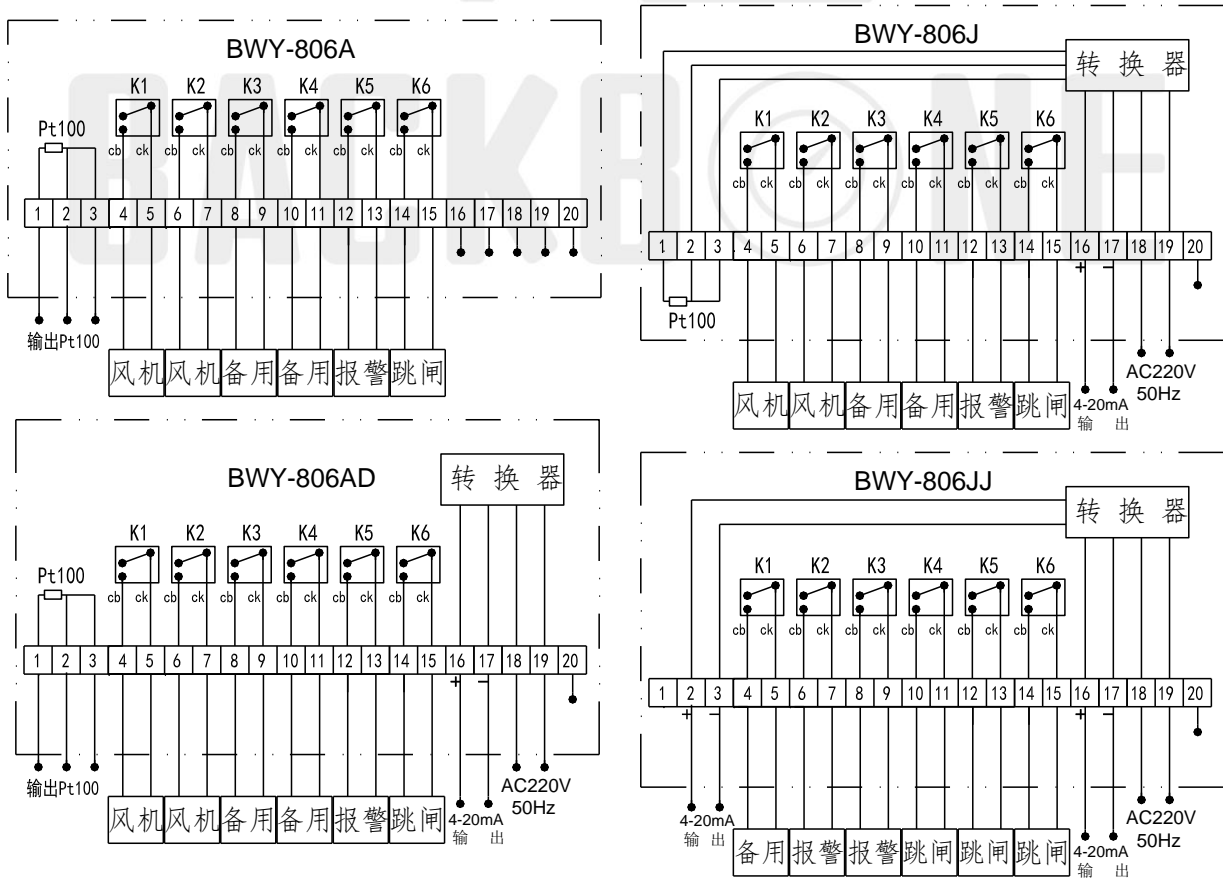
BWY-806A

K1 K2 K3 K4 K5 K6

Pt100

cb ck cb ck cb ck cb ck cb ck cb ck

| 1 | 2 | 3 | 4 | 5 | 6 | 7 | 8 | 9 | 10 | 11 | 12 | 13 | 14 | 15 | 16 | 17 | 18 | 19 | 20 |
|---|---|---|---|---|---|---|---|---|---|---|---|---|---|---|---|---|---|---|---|

输出Pt100

风机 风机 备用 备用 报警 跳闸

BWY-806J

转 换 器

K1 K2 K3 K4 K5 K6

cb ck cb ck cb ck cb ck cb ck cb ck

| 1 | 2 | 3 | 4 | 5 | 6 | 7 | 8 | 9 | 10 | 11 | 12 | 13 | 14 | 15 | 16 | 17 | 18 | 19 | 20 |
|---|---|---|---|---|---|---|---|---|---|---|---|---|---|---|---|---|---|---|---|

+ −

Pt100

AC220V 50Hz

风机 风机 备用 备用 报警 跳闸 4-20mA 输 出

BWY-806AD

转 换 器

K1 K2 K3 K4 K5 K6

Pt100

cb ck cb ck cb ck cb ck cb ck cb ck

| 1 | 2 | 3 | 4 | 5 | 6 | 7 | 8 | 9 | 10 | 11 | 12 | 13 | 14 | 15 | 16 | 17 | 18 | 19 | 20 |
|---|---|---|---|---|---|---|---|---|---|---|---|---|---|---|---|---|---|---|---|

+ −

输出Pt100

AC220V 50Hz

风机 风机 备用 备用 报警 跳闸 4-20mA 输 出

BWY-806JJ

转 换 器

K1 K2 K3 K4 K5 K6

cb ck cb ck cb ck cb ck cb ck cb ck

| 1 | 2 | 3 | 4 | 5 | 6 | 7 | 8 | 9 | 10 | 11 | 12 | 13 | 14 | 15 | 16 | 17 | 18 | 19 | 20 |
|---|---|---|---|---|---|---|---|---|---|---|---|---|---|---|---|---|---|---|---|

+ − + −

4-20mA 输 出

AC220V 50Hz

备用 报警 报警 跳闸 跳闸 跳闸 4-20mA 输 出